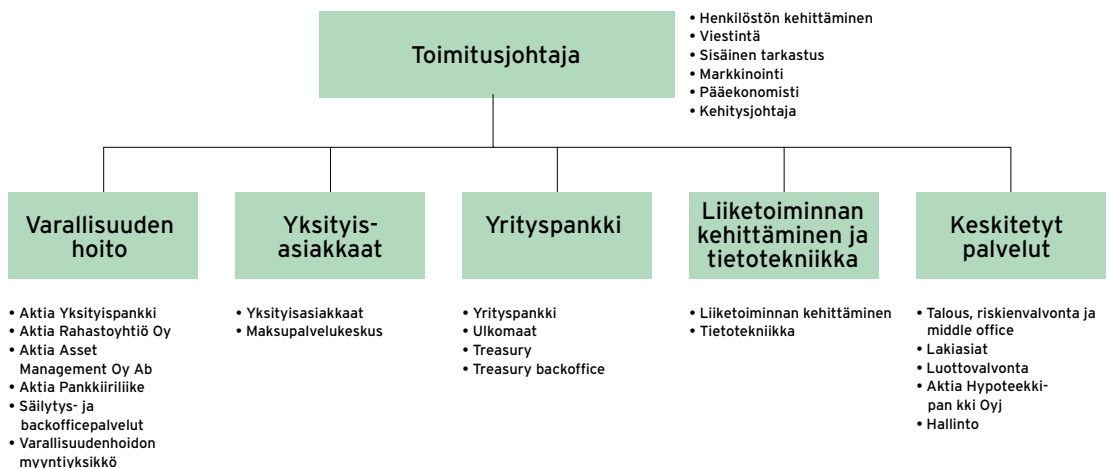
Toimitusjohtaja

• Henkilöstön kehittäminen
• Viestintä
• Sisäinen tarkastus
• Markkinointi
• Pääekonomisti
• Kehitysjohtaja

Varallisuuden hoito

• Aktia Yksityispankki
• Aktia Rahastoyhtiö Oy
• Aktia Asset Management Oy Ab
• Aktia Pankkiiriliike
• Säilytys- ja backofficepalvelut
• Varallisuudenhoidon myyntiyksikkö

Yksityis-asiakkaat

• Yksityisasiakkaat
• Maksupalvelukeskus

Yrityspankki

• Yrityspankki
• Ulkomaat
• Treasury
• Treasury backoffice

Liiketoiminnan kehittäminen ja tietotekniikka

• Liiketoiminnan kehittäminen
• Tietotekniikka

Keskitetyt palvelut

• Talous, riskienvalvonta ja middle office
• Lakiasiat
• Luottovalvonta
• Aktia Hypoteekki-pan kki Oyj
• Hallinto